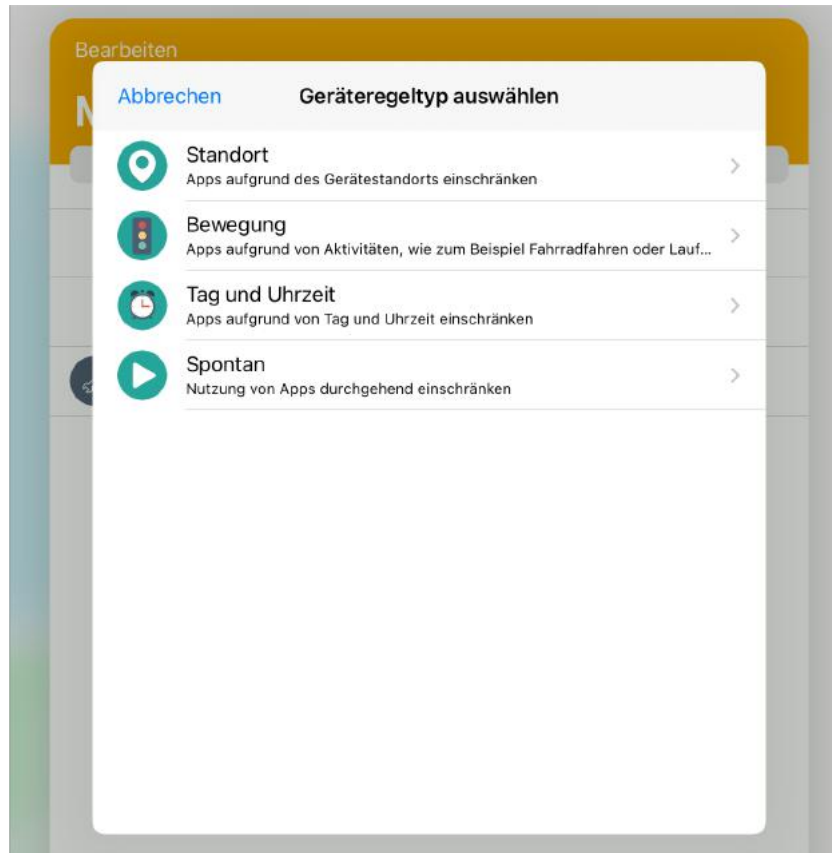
Bearbeiten

M

Abbrechen

Geräteregeltyp auswählen

Standort
Apps aufgrund des Gerätestandorts einschränken

Bewegung
Apps aufgrund von Aktivitäten, wie zum Beispiel Fahrradfahren oder Lauf...

Tag und Uhrzeit
Apps aufgrund von Tag und Uhrzeit einschränken

Spontan
Nutzung von Apps durchgehend einschränken